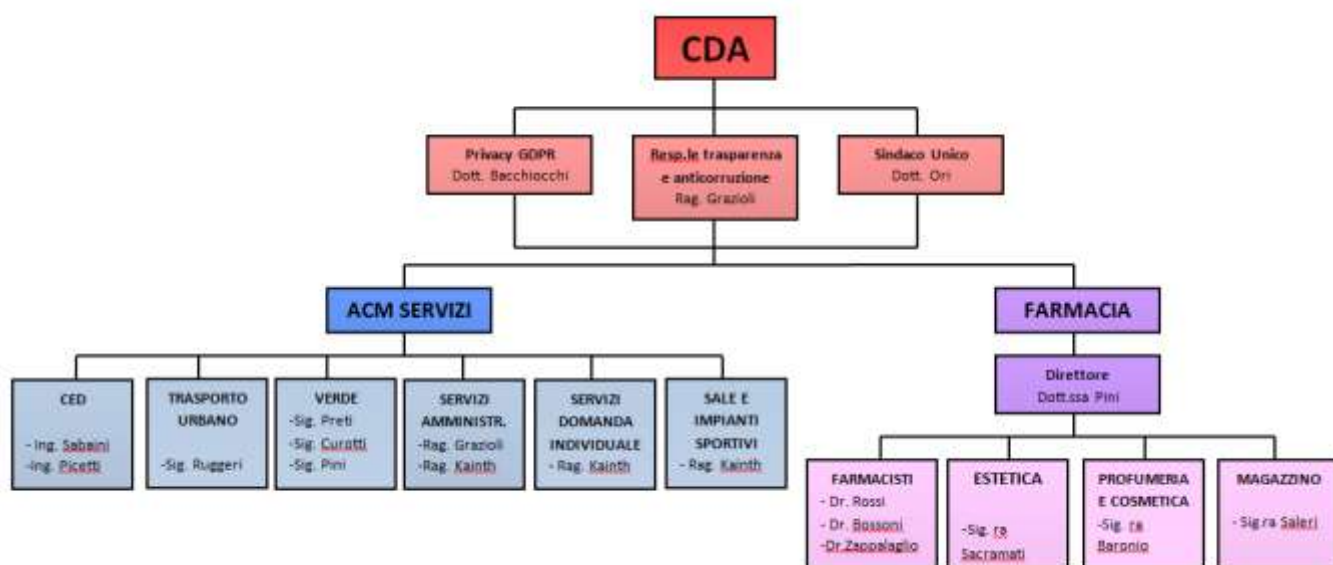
CDA

Privacy GDPR
Dott. Bacchiocchi

Resp.le trasparenza e anticorruzione
Rag. Grazioli

Sindaco Unico
Dott. Ori

ACM SERVIZI

FARMACIA

CED
- Ing. Sabaini
-Ing. Picetti

TRASPORTO URBANO
-Sig. Ruggeri

VERDE
-Sig. Preti
-Sig. Curotti
-Sig. Pini

SERVIZI AMMINISTR.
-Rag. Grazioli
-Rag. Kainth

SERVIZI DOMANDA INDIVIDUALE
- Rag. Kainth

SALE E IMPIANTI SPORTIVI
- Rag. Kainth

Direttore
Dott.ssa Pini

FARMACISTI
- Dr. Rossi
- Dr. Bossoni
-Dr Zappalaglio

ESTETICA
-Sig. ra Sacramati

PROFUMERIA E COSMETICA
-Sig. ra Baronio

MAGAZZINO
- Sig.ra Saleri